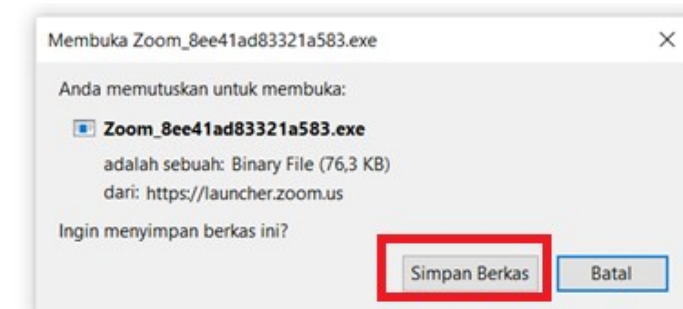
Membuka Zoom_8ee41ad83321a583.exe

×

Anda memutuskan untuk membuka:

Zoom_8ee41ad83321a583.exe

adalah sebuah: Binary File (76,3 KB)

dari: https://launcher.zoom.us

Ingin menyimpan berkas ini?

Simpan Berkas

Batal